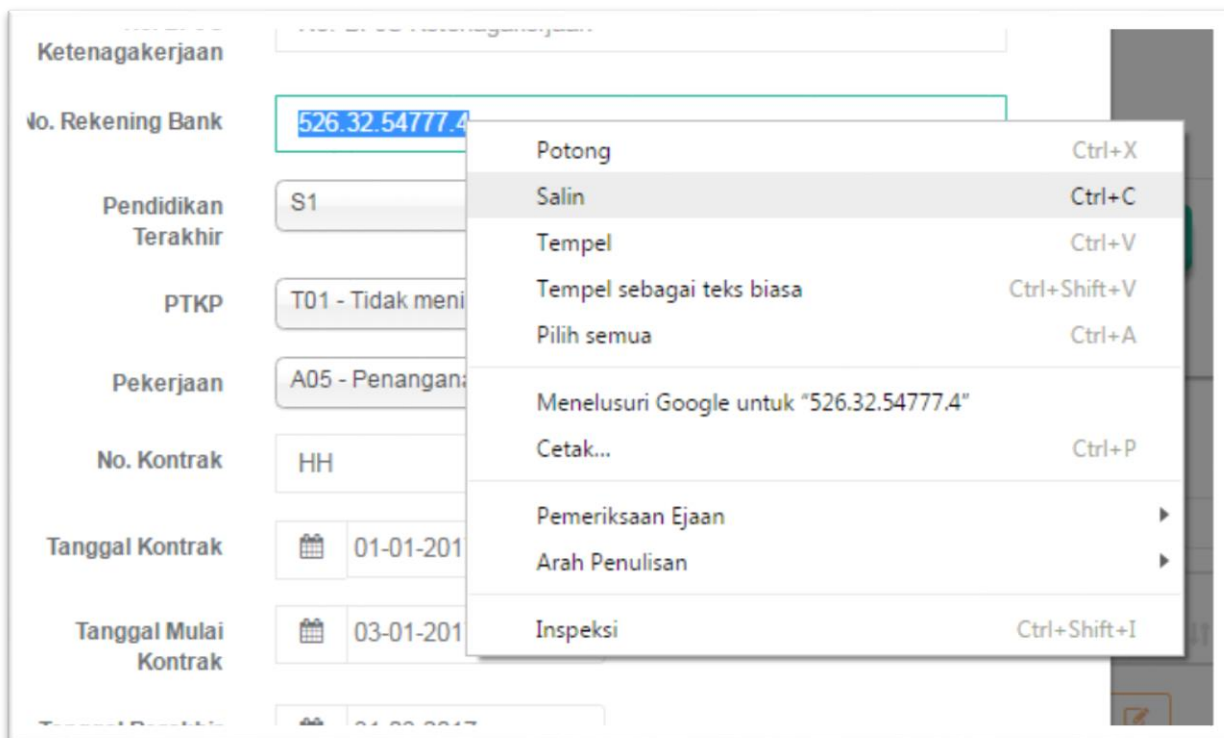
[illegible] Ketenagakerjaan
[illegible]

No. Rekening Bank
526.32.54777.4

Pendidikan Terakhir
S1

PTKP
T01 - Tidak meni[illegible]

Pekerjaan
A05 - Penangana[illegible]

No. Kontrak
HH

Tanggal Kontrak
01-01-201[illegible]

Tanggal Mulai Kontrak
03-01-201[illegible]

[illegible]

Potong Ctrl+X
Salin Ctrl+C
Tempel Ctrl+V
Tempel sebagai teks biasa Ctrl+Shift+V
Pilih semua Ctrl+A
Menelusuri Google untuk "526.32.54777.4"
Cetak... Ctrl+P
Pemeriksaan Ejaan
Arah Penulisan
Inspeksi Ctrl+Shift+I